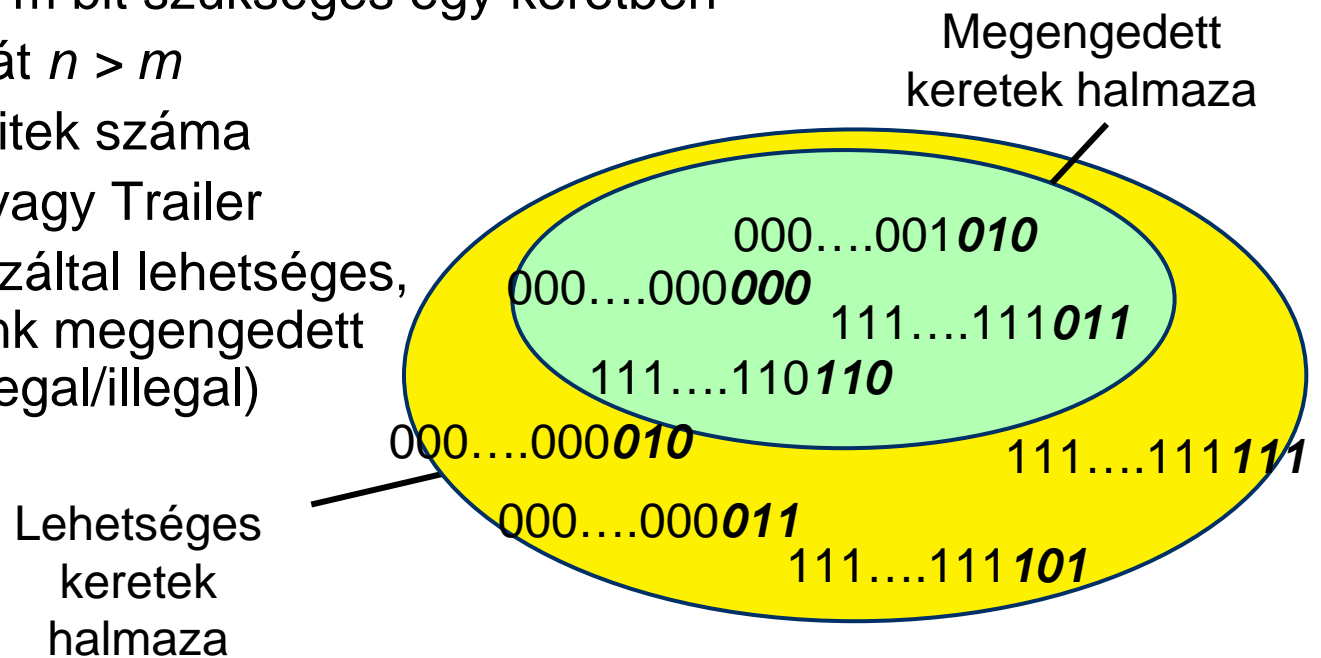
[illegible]m bit szükséges egy keretben
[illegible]át *n* > *m*
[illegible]itek száma
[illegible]vagy Trailer
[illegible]záltal lehetséges,
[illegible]nk megengedett
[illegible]egal/illegal)

Megengedett keretek halmaza

000….001***010***
000….000***000***
111….111***011***
111….110***110***
000….000***010***
111….111***111***
000….000***011***
111….111***101***

Lehetséges keretek halmaza